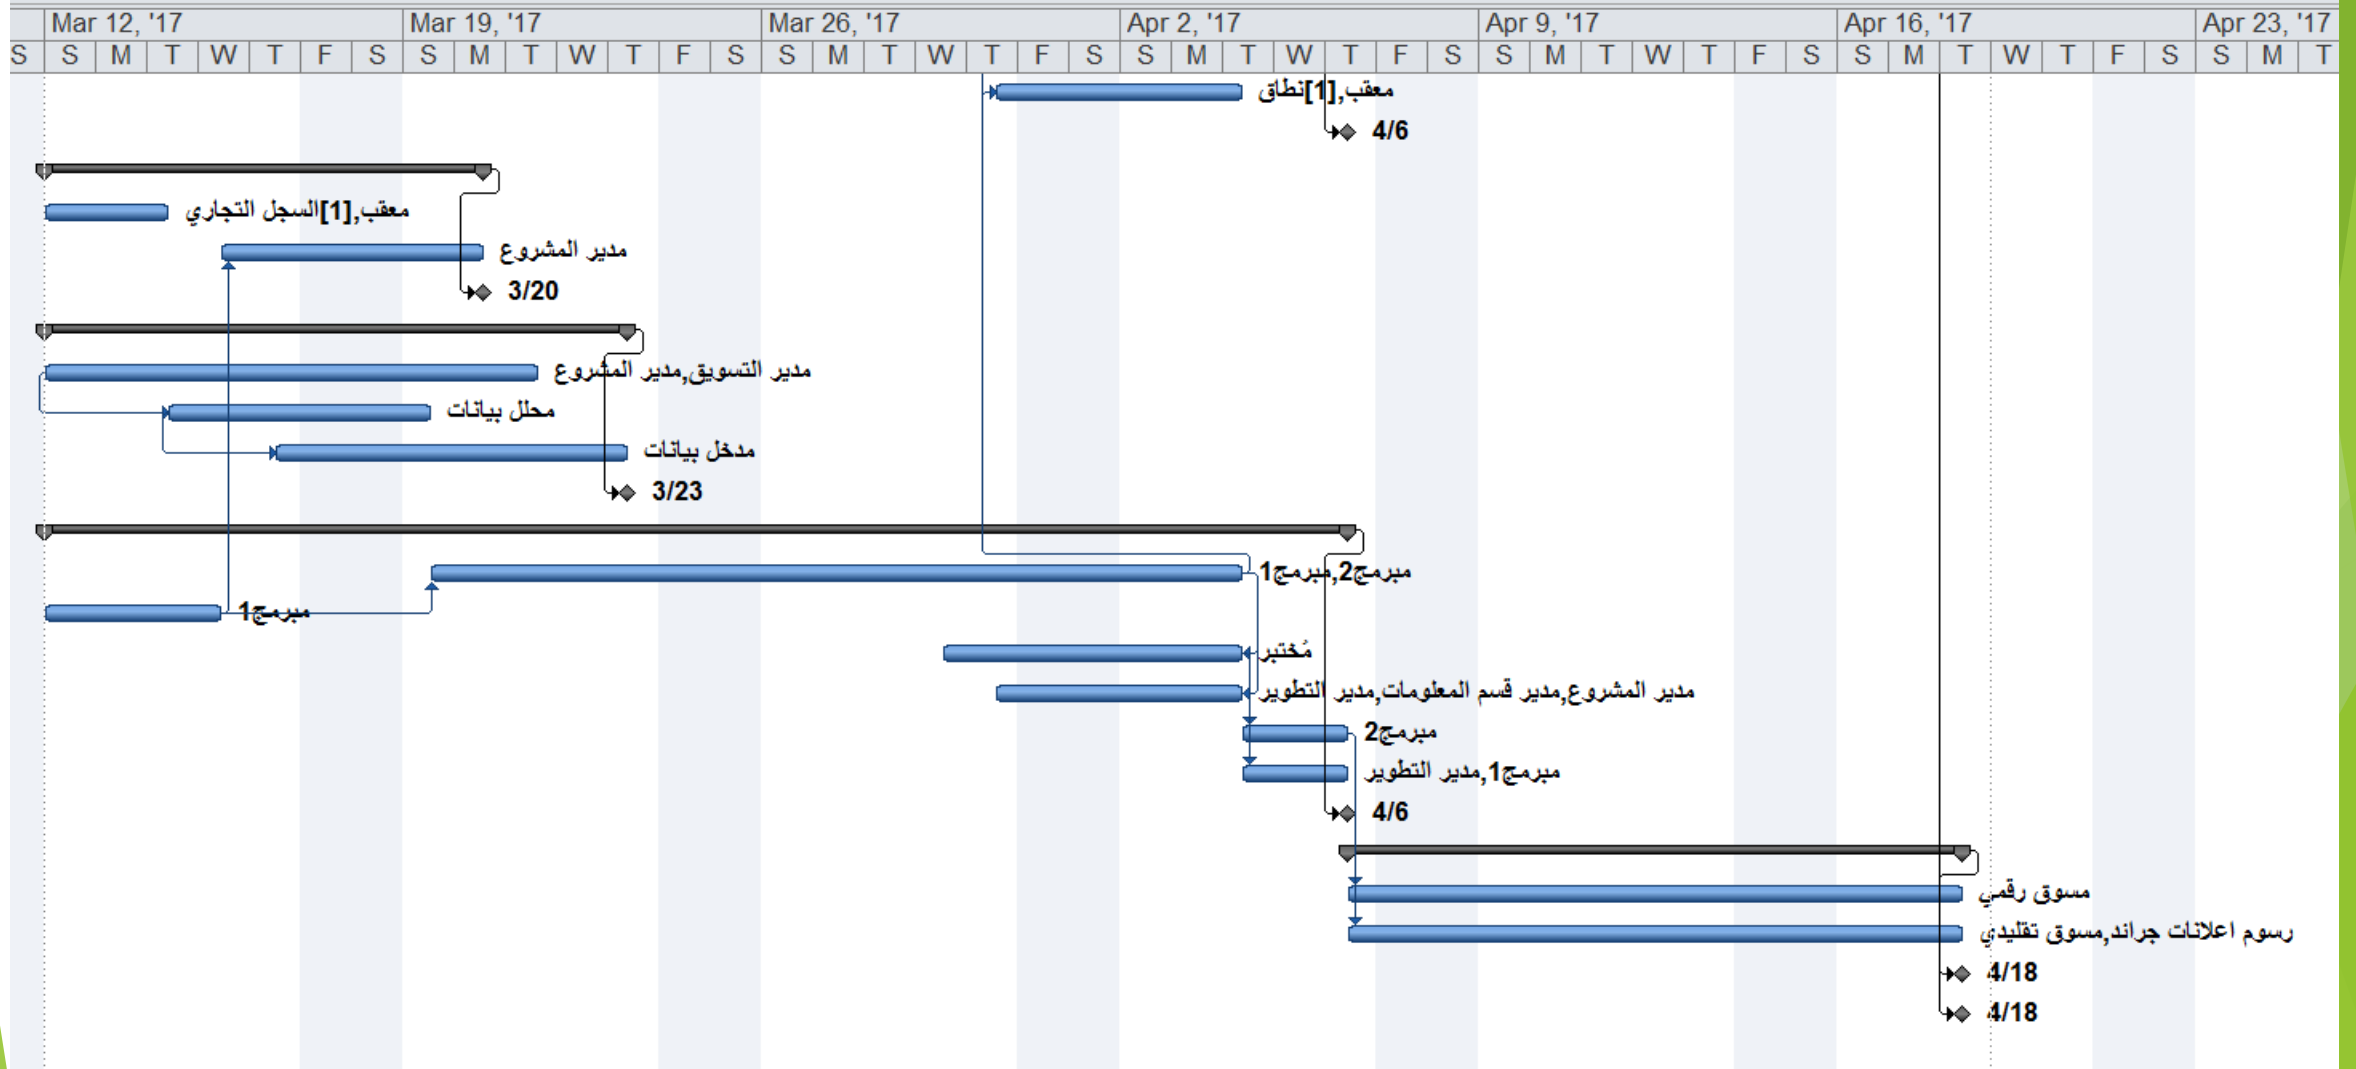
| Mar 12, '17 | Mar 19, '17 | Mar 26, '17 | Apr 2, '17 | Apr 9, '17 | Apr 16, '17 | Apr 23, '17 |
|---|---|---|---|---|---|---|

S | S | M | T | W | T | F | S | S | M | T | W | T | F | S | S | M | T | W | T | F | S | S | M | T | W | T | F | S | S | M | T | W | T | F | S | S | M | T | W | T | F | S | S | M | T

معقب,[1]نطاق
4/6
معقب,[1]السجل التجاري
مدير المشروع
3/20
مدير التسويق,مدير المشروع
محلل بيانات
مدخل بيانات
3/23
مبرمج2,مبرمج1
مبرمج1
مُختبر
مدير المشروع,مدير قسم المعلومات,مدير التطوير
مبرمج2
مبرمج1,مدير التطوير
4/6
مسوق رقمي
رسوم اعلانات جراند,مسوق تقليدي
4/18
4/18